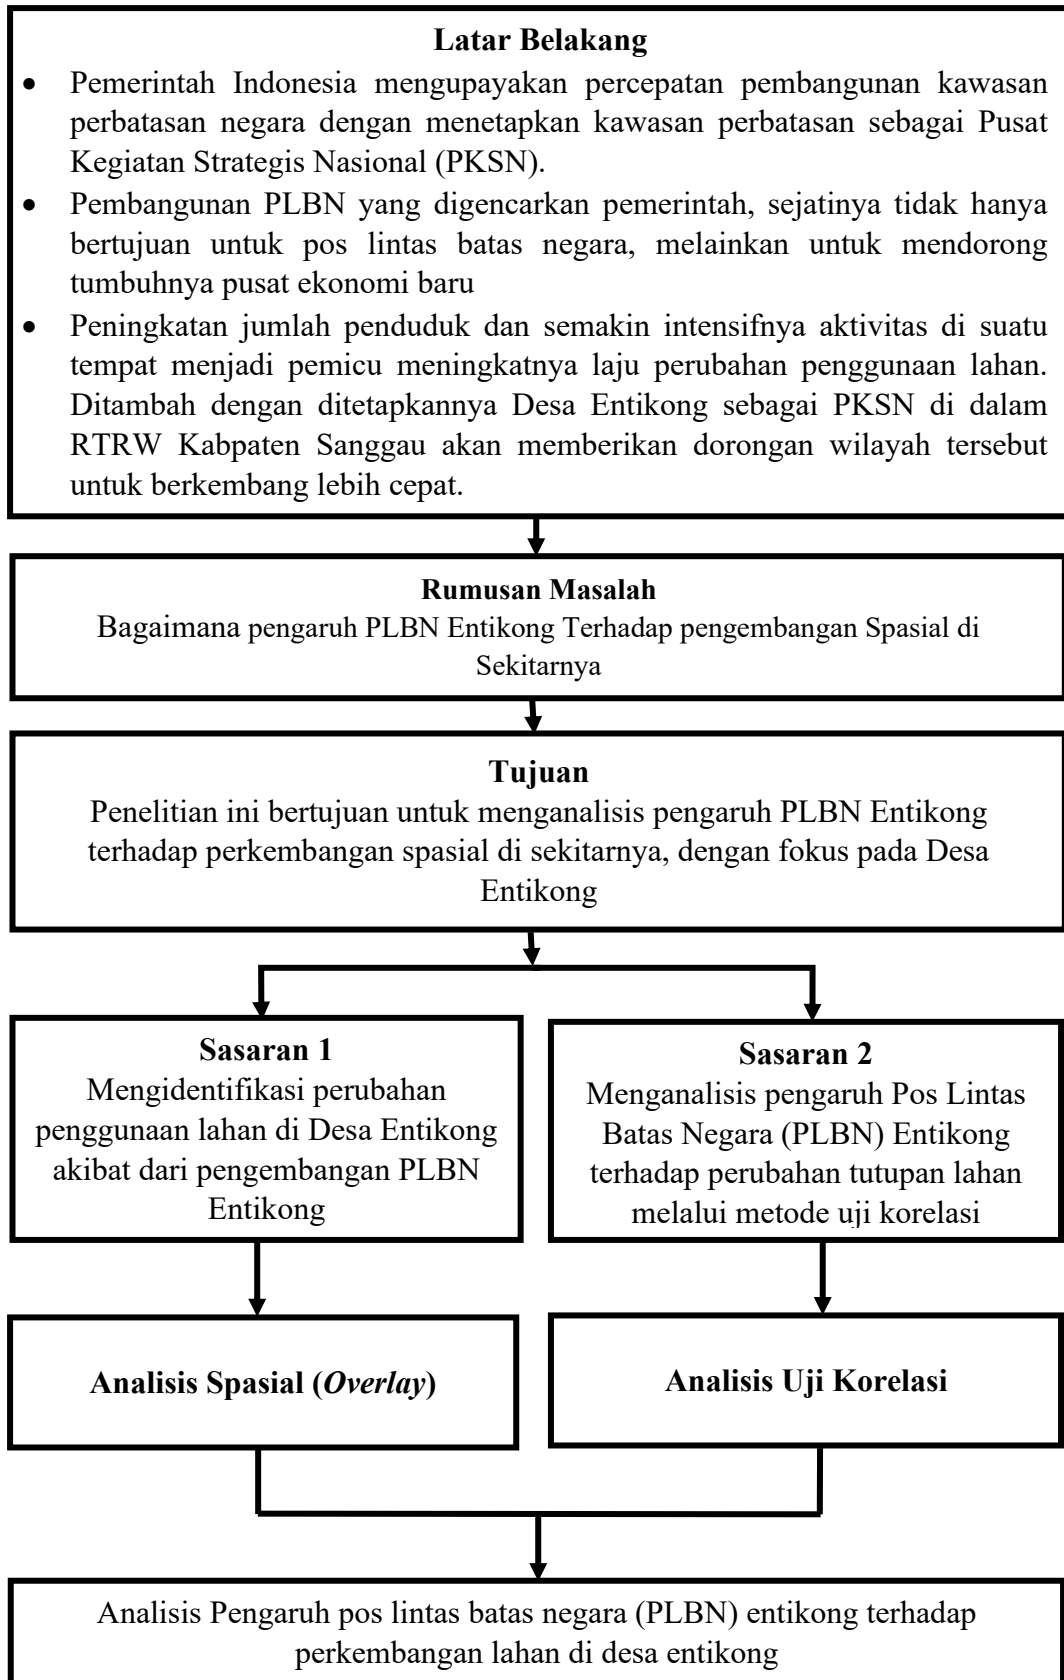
**Latar Belakang**

- Pemerintah Indonesia mengupayakan percepatan pembangunan kawasan perbatasan negara dengan menetapkan kawasan perbatasan sebagai Pusat Kegiatan Strategis Nasional (PKSN).
- Pembangunan PLBN yang digencarkan pemerintah, sejatinya tidak hanya bertujuan untuk pos lintas batas negara, melainkan untuk mendorong tumbuhnya pusat ekonomi baru
- Peningkatan jumlah penduduk dan semakin intensifnya aktivitas di suatu tempat menjadi pemicu meningkatnya laju perubahan penggunaan lahan. Ditambah dengan ditetapkannya Desa Entikong sebagai PKSN di dalam RTRW Kabpaten Sanggau akan memberikan dorongan wilayah tersebut untuk berkembang lebih cepat.

**Rumusan Masalah**
Bagaimana pengaruh PLBN Entikong Terhadap pengembangan Spasial di Sekitarnya

**Tujuan**
Penelitian ini bertujuan untuk menganalisis pengaruh PLBN Entikong terhadap perkembangan spasial di sekitarnya, dengan fokus pada Desa Entikong

**Sasaran 1**
Mengidentifikasi perubahan penggunaan lahan di Desa Entikong akibat dari pengembangan PLBN Entikong

**Sasaran 2**
Menganalisis pengaruh Pos Lintas Batas Negara (PLBN) Entikong terhadap perubahan tutupan lahan melalui metode uji korelasi

**Analisis Spasial (*Overlay*)**

**Analisis Uji Korelasi**

Analisis Pengaruh pos lintas batas negara (PLBN) entikong terhadap perkembangan lahan di desa entikong